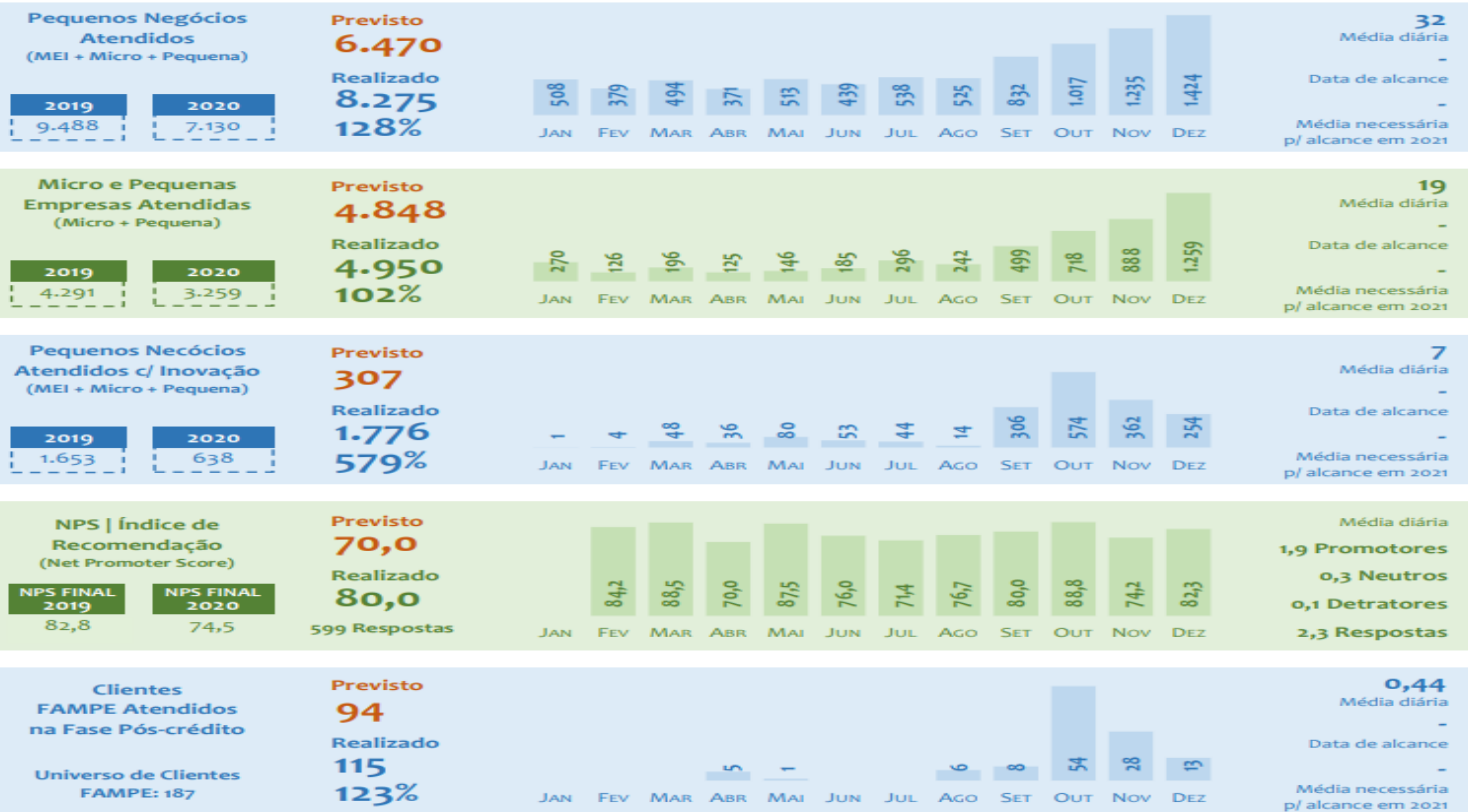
Pequenos Negócios Atendidos
(MEI + Micro + Pequena)

| 2019 | 2020 |
|---|---|
| 9.488 | 7.130 |

Previsto
6.470
Realizado
8.275
128%

| Jan | Fev | Mar | Abr | Mai | Jun | Jul | Ago | Set | Out | Nov | Dez |
|---|---|---|---|---|---|---|---|---|---|---|---|
| 508 | 379 | 494 | 371 | 513 | 439 | 538 | 525 | 832 | 1.017 | 1.235 | 1.424 |

32
Média diária
-
Data de alcance
-
Média necessária p/ alcance em 2021

Micro e Pequenas Empresas Atendidas
(Micro + Pequena)

| 2019 | 2020 |
|---|---|
| 4.291 | 3.259 |

Previsto
4.848
Realizado
4.950
102%

| Jan | Fev | Mar | Abr | Mai | Jun | Jul | Ago | Set | Out | Nov | Dez |
|---|---|---|---|---|---|---|---|---|---|---|---|
| 270 | 126 | 196 | 125 | 146 | 185 | 296 | 242 | 499 | 718 | 888 | 1.259 |

19
Média diária
-
Data de alcance
-
Média necessária p/ alcance em 2021

Pequenos Necócios Atendidos c/ Inovação
(MEI + Micro + Pequena)

| 2019 | 2020 |
|---|---|
| 1.653 | 638 |

Previsto
307
Realizado
1.776
579%

| Jan | Fev | Mar | Abr | Mai | Jun | Jul | Ago | Set | Out | Nov | Dez |
|---|---|---|---|---|---|---|---|---|---|---|---|
| 1 | 4 | 48 | 36 | 80 | 53 | 44 | 14 | 306 | 574 | 362 | 254 |

7
Média diária
-
Data de alcance
-
Média necessária p/ alcance em 2021

NPS | Índice de Recomendação
(Net Promoter Score)

| NPS FINAL 2019 | NPS FINAL 2020 |
|---|---|
| 82,8 | 74,5 |

Previsto
70,0
Realizado
80,0
599 Respostas

| Jan | Fev | Mar | Abr | Mai | Jun | Jul | Ago | Set | Out | Nov | Dez |
|---|---|---|---|---|---|---|---|---|---|---|---|
| | 84,2 | 88,5 | 70,0 | 87,5 | 76,0 | 71,4 | 76,7 | 80,0 | 88,8 | 74,2 | 82,3 |

Média diária
1,9 Promotores
0,3 Neutros
0,1 Detratores
2,3 Respostas

Clientes FAMPE Atendidos na Fase Pós-crédito

Universo de Clientes FAMPE: 187

Previsto
94
Realizado
115
123%

| Jan | Fev | Mar | Abr | Mai | Jun | Jul | Ago | Set | Out | Nov | Dez |
|---|---|---|---|---|---|---|---|---|---|---|---|
| | | | 5 | 1 | | | 6 | 8 | 54 | 28 | 13 |

0,44
Média diária
-
Data de alcance
-
Média necessária p/ alcance em 2021